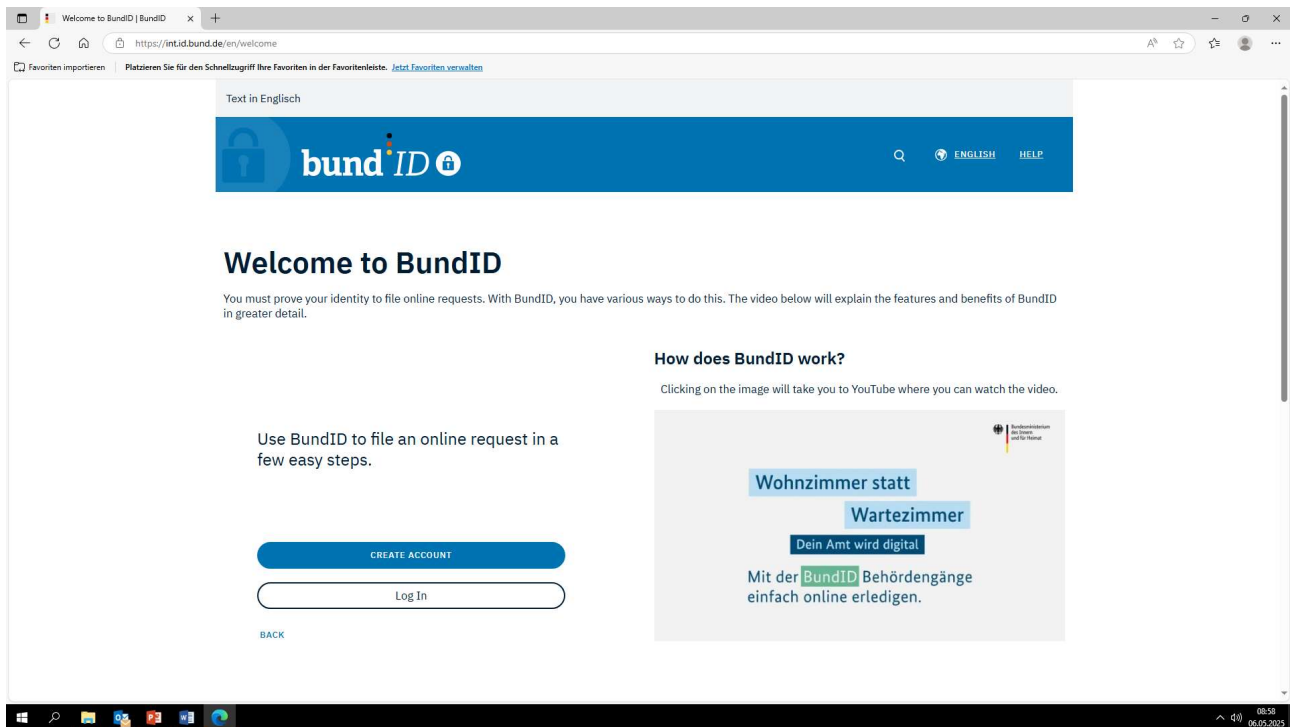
Welcome to BundID | BundID

https://int.id.bund.de/en/welcome

Favoriten importieren | Platzieren Sie für den Schnellzugriff Ihre Favoriten in der Favoritenleiste. Jetzt Favoriten verwalten

Text in Englisch

bund ID

ENGLISH HELP

Welcome to BundID

You must prove your identity to file online requests. With BundID, you have various ways to do this. The video below will explain the features and benefits of BundID in greater detail.

Use BundID to file an online request in a few easy steps.

CREATE ACCOUNT

Log In

BACK

How does BundID work?

Clicking on the image will take you to YouTube where you can watch the video.

Bundesministerium des Innern und für Heimat

Wohnzimmer statt

Wartezimmer

Dein Amt wird digital

Mit der BundID Behördengänge einfach online erledigen.

08:58
06.05.2025